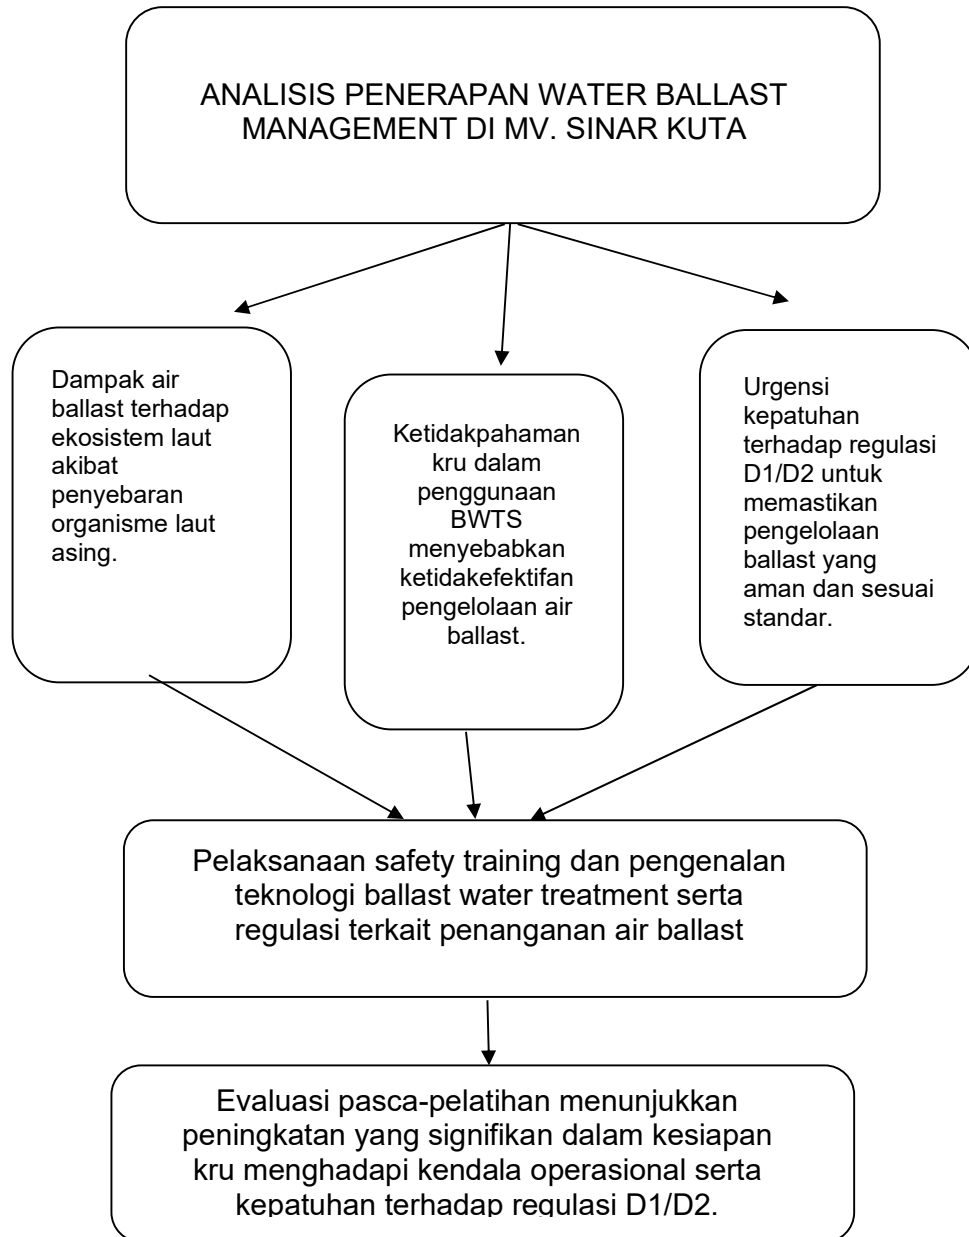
ANALISIS PENERAPAN WATER BALLAST MANAGEMENT DI MV. SINAR KUTA

Dampak air ballast terhadap ekosistem laut akibat penyebaran organisme laut asing.

Ketidakpahaman kru dalam penggunaan BWTS menyebabkan ketidakefektifan pengelolaan air ballast.

Urgensi kepatuhan terhadap regulasi D1/D2 untuk memastikan pengelolaan ballast yang aman dan sesuai standar.

Pelaksanaan safety training dan pengenalan teknologi ballast water treatment serta regulasi terkait penanganan air ballast

Evaluasi pasca-pelatihan menunjukkan peningkatan yang signifikan dalam kesiapan kru menghadapi kendala operasional serta kepatuhan terhadap regulasi D1/D2.